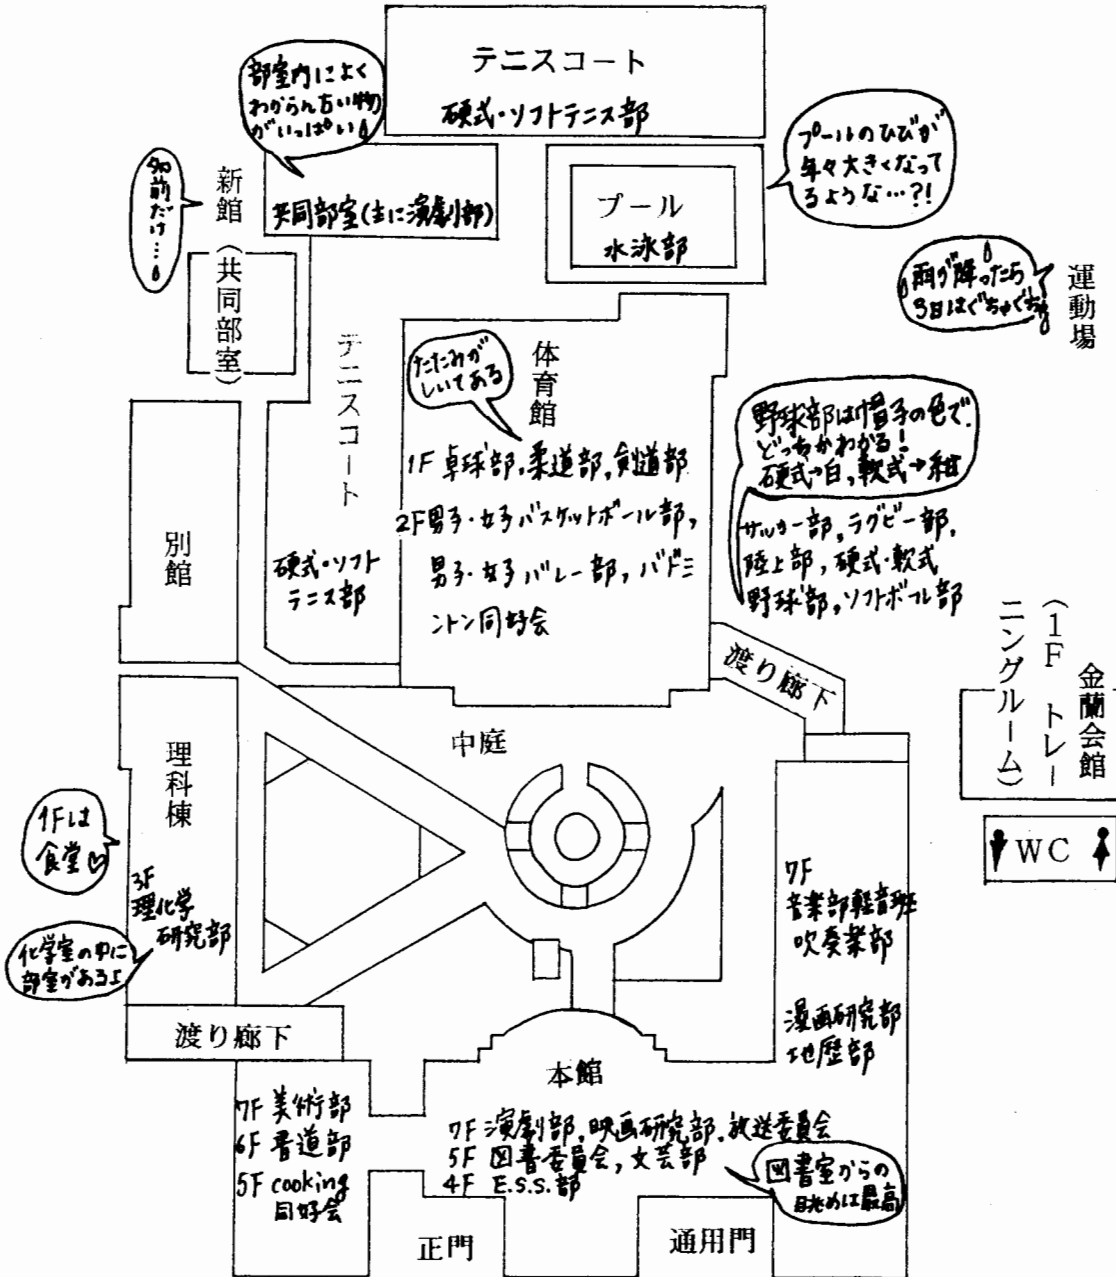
テニスコート
硬式・ソフトテニス部

部室内によくわからん古い物がいっぱい！

プールのひびが年々大きくなってるような…?!

知前だけ…。

新館（共同部室）

共同部室（主に演劇部）

プール
水泳部

雨が降ったら3日はぐちゃぐちゃ

運動場

テニスコート

硬式・ソフトテニス部

たたみがしいてある

体育館

1F 卓球部，柔道部，剣道部
2F 男子・女子バスケットボール部，男子・女子バレー部，バドミントン同好会

野球部は帽子の色で、どっちかわかる！硬式→白，軟式→紺

サッカー部，ラグビー部，陸上部，硬式・軟式野球部，ソフトボール部

別館

渡り廊下

金蘭会館（1F トレーニングルーム）

WC

中庭

理科棟

1Fは食堂♡

3F 理化学研究部

化学室の中に部室があるよ

7F 音楽部軽音班 吹奏楽部

漫画研究部
地歴部

渡り廊下

本館

7F 美術部
6F 書道部
5F cooking同好会

7F 演劇部，映画研究部，放送委員会
5F 図書委員会，文芸部
4F E.S.S.部

図書室からの眺めは最高

正門

通用門